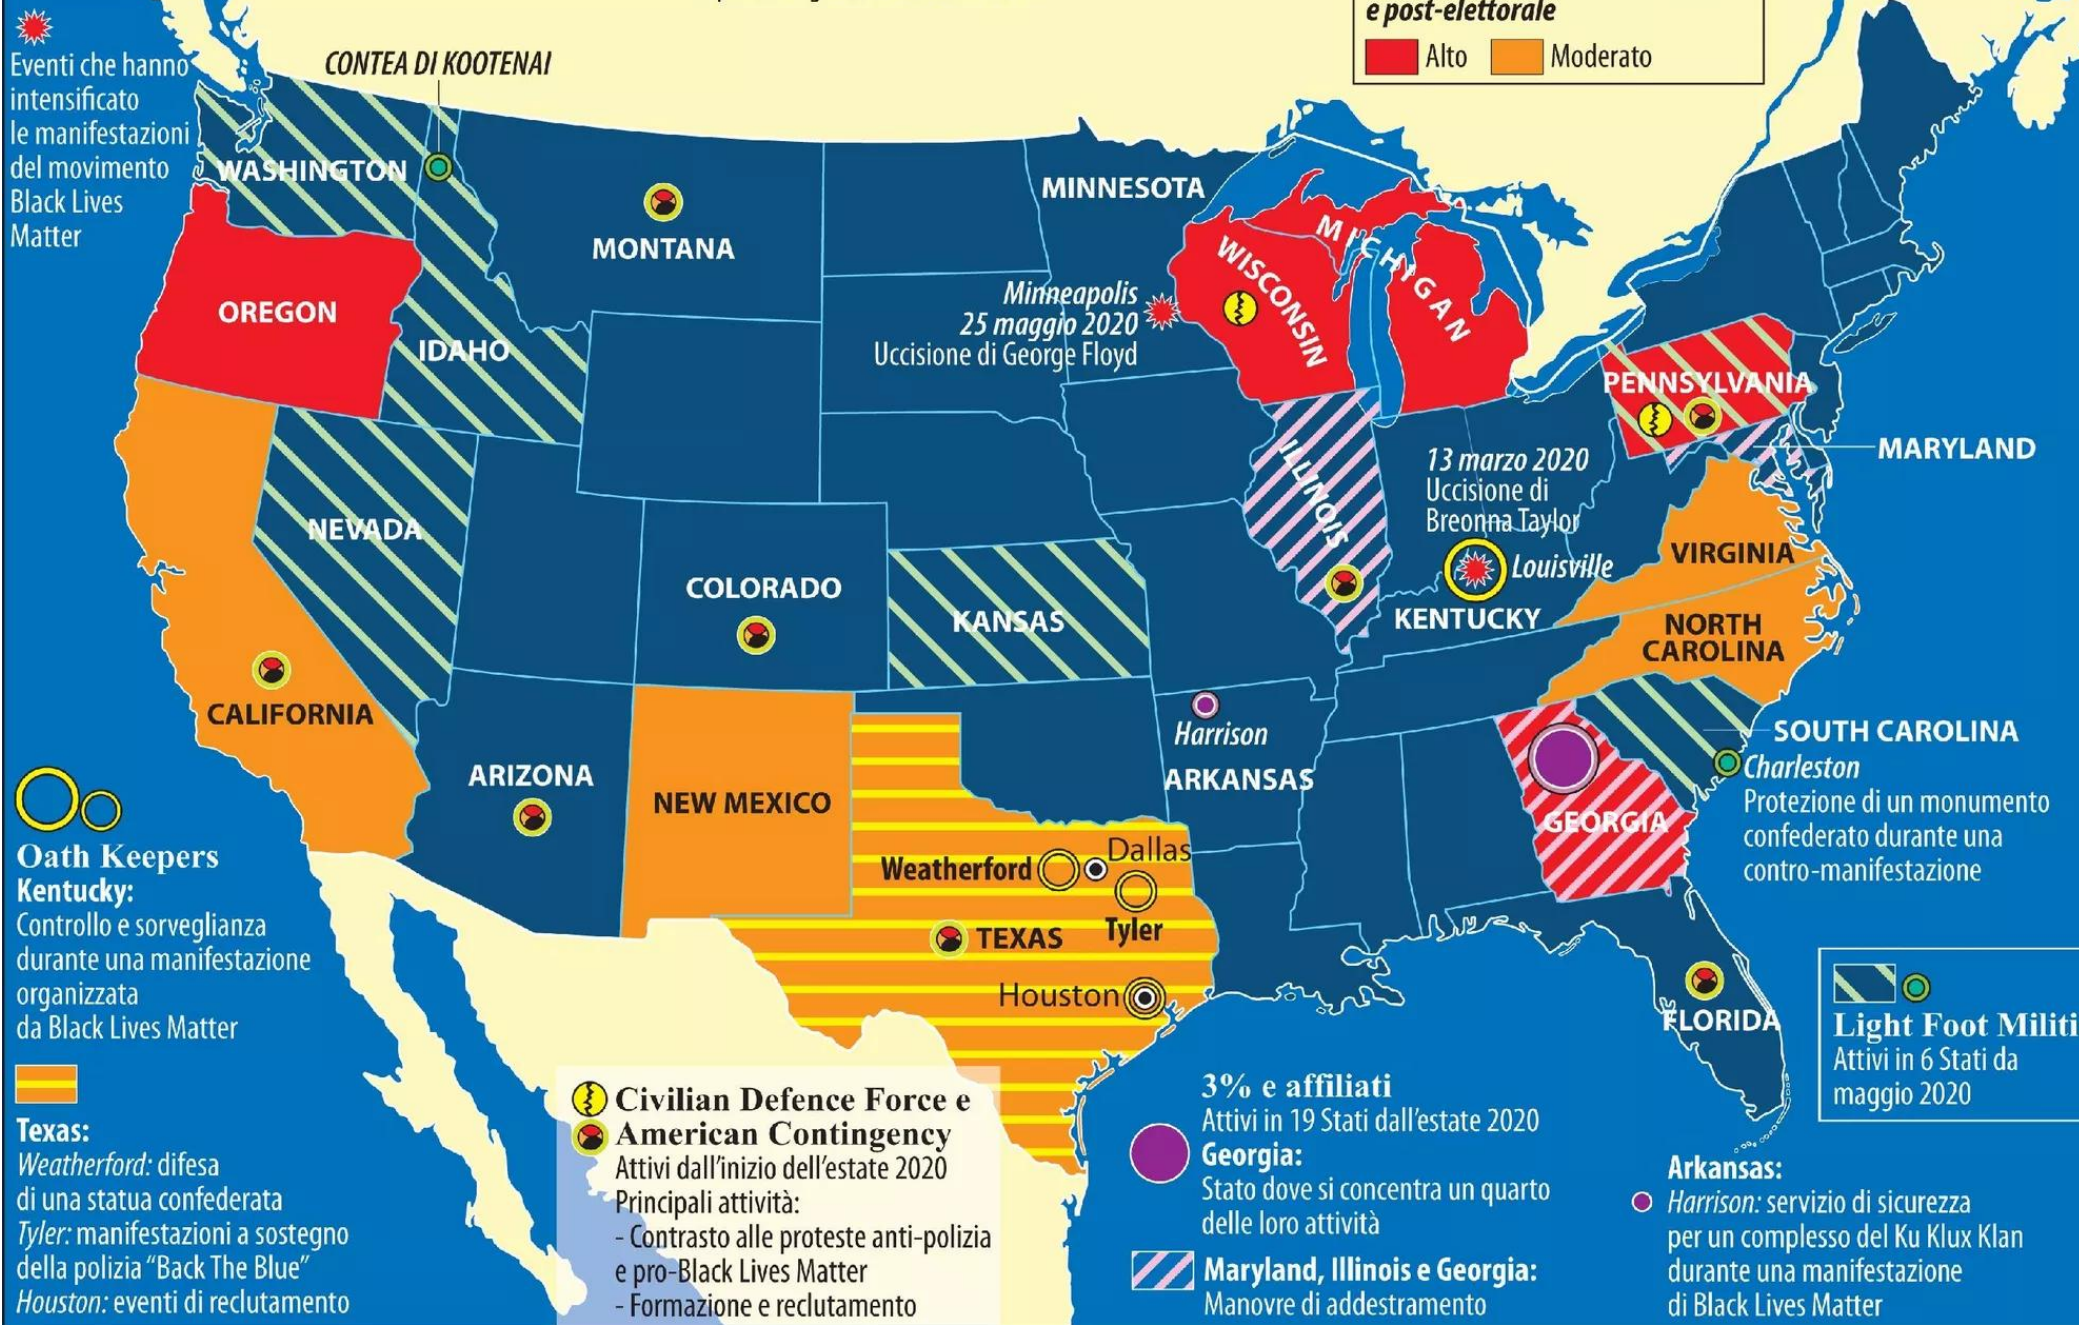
e post-elettorale
Alto
Moderato

Eventi che hanno intensificato le manifestazioni del movimento Black Lives Matter

CONTEA DI KOOTENAI
WASHINGTON
MONTANA
MINNESOTA
WISCONSIN
MICHIGAN
OREGON
IDAHO
Minneapolis
25 maggio 2020
Uccisione di George Floyd
PENNSYLVANIA
MARYLAND
ILLINOIS
13 marzo 2020
Uccisione di Breonna Taylor
Louisville
KENTUCKY
VIRGINIA
NORTH CAROLINA
NEVADA
COLORADO
KANSAS
CALIFORNIA
Harrison
ARKANSAS
SOUTH CAROLINA
Charleston
Protezione di un monumento confederato durante una contro-manifestazione
ARIZONA
NEW MEXICO
GEORGIA
Weatherford
Dallas
Tyler
TEXAS
Houston
FLORIDA

Oath Keepers
Kentucky:
Controllo e sorveglianza durante una manifestazione organizzata da Black Lives Matter

Texas:
Weatherford: difesa di una statua confederata
Tyler: manifestazioni a sostegno della polizia "Back The Blue"
Houston: eventi di reclutamento

Civilian Defence Force e
American Contingency
Attivi dall'inizio dell'estate 2020
Principali attività:
- Contrasto alle proteste anti-polizia e pro-Black Lives Matter
- Formazione e reclutamento

3% e affiliati
Attivi in 19 Stati dall'estate 2020
Georgia:
Stato dove si concentra un quarto delle loro attività
Maryland, Illinois e Georgia:
Manovre di addestramento

Light Foot Militi
Attivi in 6 Stati da maggio 2020

Arkansas:
Harrison: servizio di sicurezza per un complesso del Ku Klux Klan durante una manifestazione di Black Lives Matter